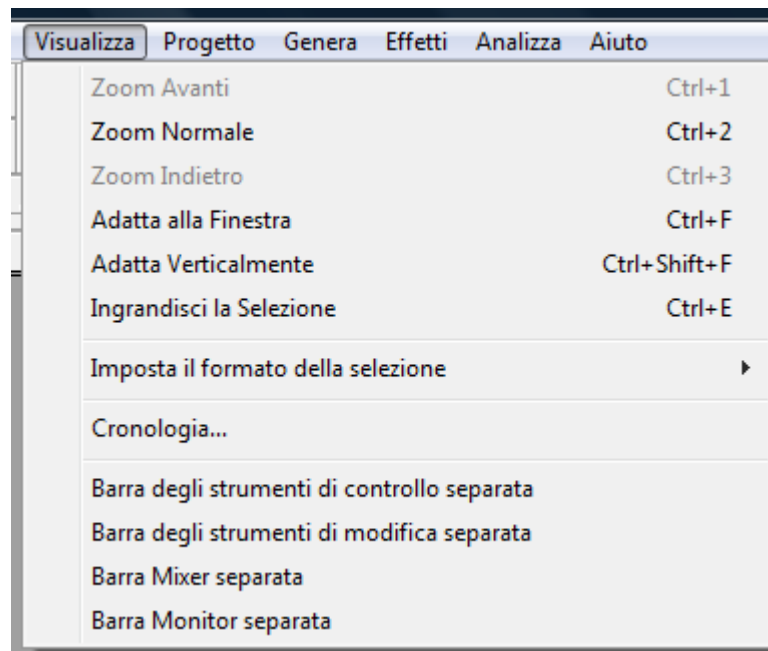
Visualizza Progetto Genera Effetti Analizza Aiuto

Zoom Avanti Ctrl+1
Zoom Normale Ctrl+2
Zoom Indietro Ctrl+3
Adatta alla Finestra Ctrl+F
Adatta Verticalmente Ctrl+Shift+F
Ingrandisci la Selezione Ctrl+E

Imposta il formato della selezione

Cronologia...

Barra degli strumenti di controllo separata
Barra degli strumenti di modifica separata
Barra Mixer separata
Barra Monitor separata